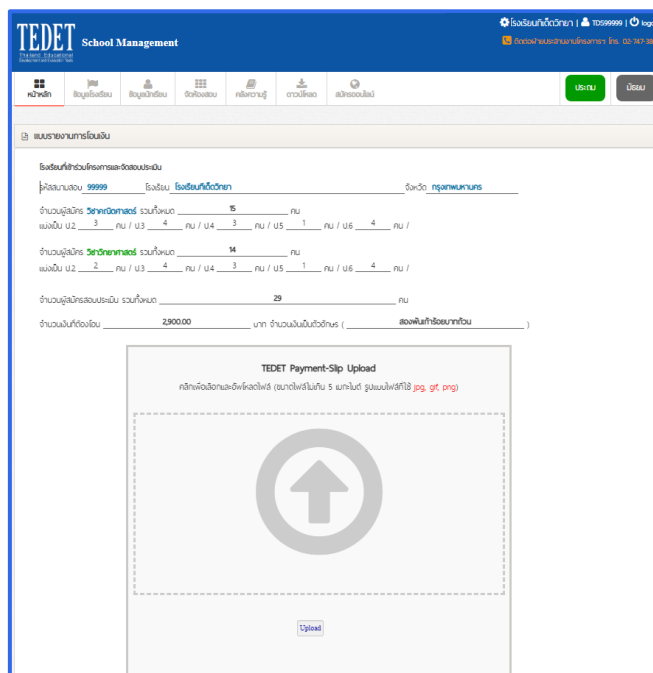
TEDET
Thailand Educational Development and Evaluation Tests
School Management

โรงเรียนทีเด็ตวิทยา | TD59999 | logo
ติดต่อฝ่ายประสานงานโครงการฯ โทร. 02-747-39

หน้าหลัก
ข้อมูลโรงเรียน
ข้อมูลนักเรียน
จัดห้องสอบ
คลังความรู้
ดาวน์โหลด
สมัครออนไลน์
ประถม
มัธยม

แบบรายงานการโอนเงิน

โรงเรียนที่เข้าร่วมโครงการและจัดสอบประเมิน

รหัสสนามสอบ 99999 โรงเรียน โรงเรียนทีเด็ตวิทยา จังหวัด กรุงเทพมหานคร

จำนวนผู้สมัคร วิชาคณิตศาสตร์ รวมทั้งหมด 15 คน
แบ่งเป็น ป.2 3 คน / ป.3 4 คน / ป.4 3 คน / ป.5 1 คน / ป.6 4 คน /

จำนวนผู้สมัคร วิชาวิทยาศาสตร์ รวมทั้งหมด 14 คน
แบ่งเป็น ป.2 2 คน / ป.3 4 คน / ป.4 3 คน / ป.5 1 คน / ป.6 4 คน /

จำนวนผู้สมัครสอบประเมิน รวมทั้งหมด 29 คน

จำนวนเงินที่ต้องโอน 2,900.00 บาท จำนวนเงินเป็นตัวอักษร ( สองพันเก้าร้อยบาทถ้วน )

TEDET Payment-Slip Upload
คลิกเพื่อเลือกและอัพโหลดไฟล์ (ขนาดไฟล์ไม่เกิน 5 เมกะไบต์ รูปแบบไฟล์ที่ใช้ jpg, gif, png)

Upload